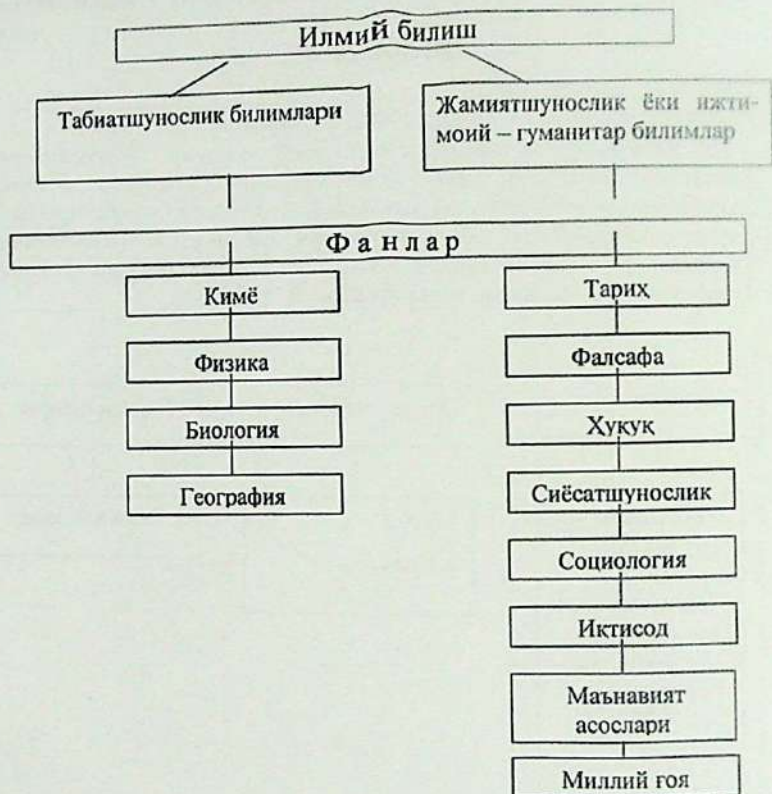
Илмий билиш

Табиатшунослик билимлари

Жамиятшунослик ёки ижтимоий – гуманитар билимлар

Фанлар

Кимё

Физика

Биология

География

Тарих

Фалсафа

Ҳуқуқ

Сиёсатшунослик

Социология

Иктисод

Маънавият асослари

Миллий ғоя